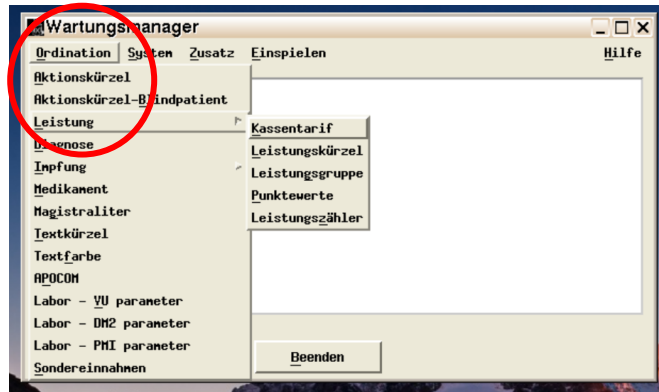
Wartungsmanager

Ordination System Zusatz Einspielen Hilfe

Aktionskürzel
Aktionskürzel-Blindpatient
Leistung
Diagnose
Impfung
Medikament
Magistraliter
Textkürzel
Textfarbe
APOCOM
Labor - VU parameter
Labor - DM2 parameter
Labor - PMI parameter
Sondereinnahmen

Kassentarif
Leistungskürzel
Leistungsgruppe
Punktewerte
Leistungszähler

Beenden